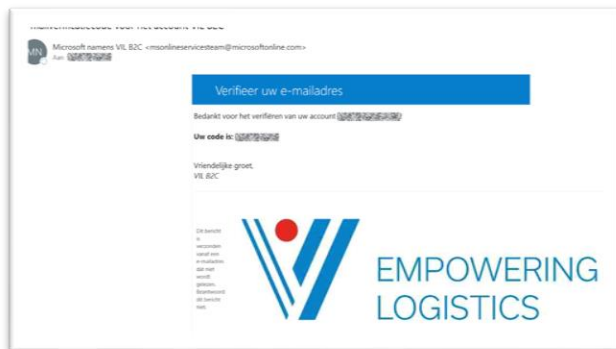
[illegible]

MN Microsoft namens VIL B2C <msonlineservicesteam@microsoftonline.com>
Aan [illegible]

Verifieer uw e-mailadres

Bedankt voor het verifiëren van uw account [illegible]

Uw code is: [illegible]

Vriendelijke groet,
VIL B2C

Dit bericht is verzonden vanaf een e-mailadres dat niet wordt gelezen. Beantwoord dit bericht niet.

EMPOWERING LOGISTICS